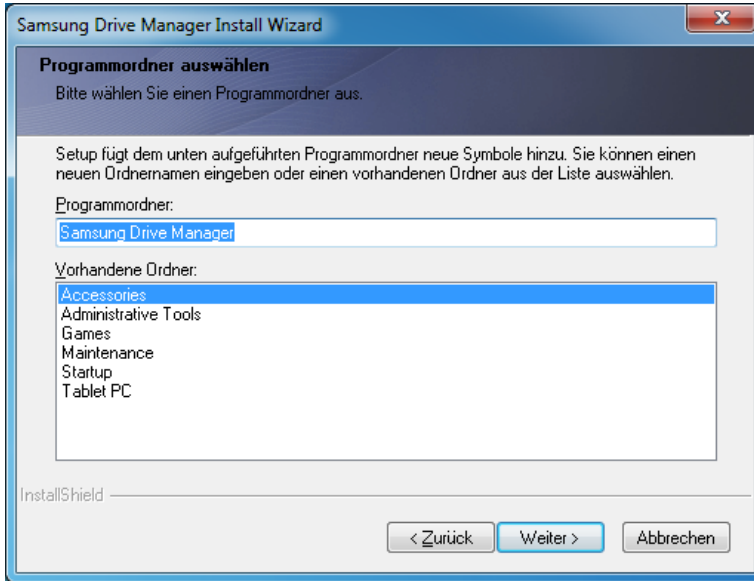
Samsung Drive Manager Install Wizard

Programmordner auswählen
Bitte wählen Sie einen Programmordner aus.

Setup fügt dem unten aufgeführten Programmordner neue Symbole hinzu. Sie können einen neuen Ordnernamen eingeben oder einen vorhandenen Ordner aus der Liste auswählen.

Programmordner:
Samsung Drive Manager

Vorhandene Ordner:
Accessories
Administrative Tools
Games
Maintenance
Startup
Tablet PC

InstallShield

< Zurück
Weiter >
Abbrechen